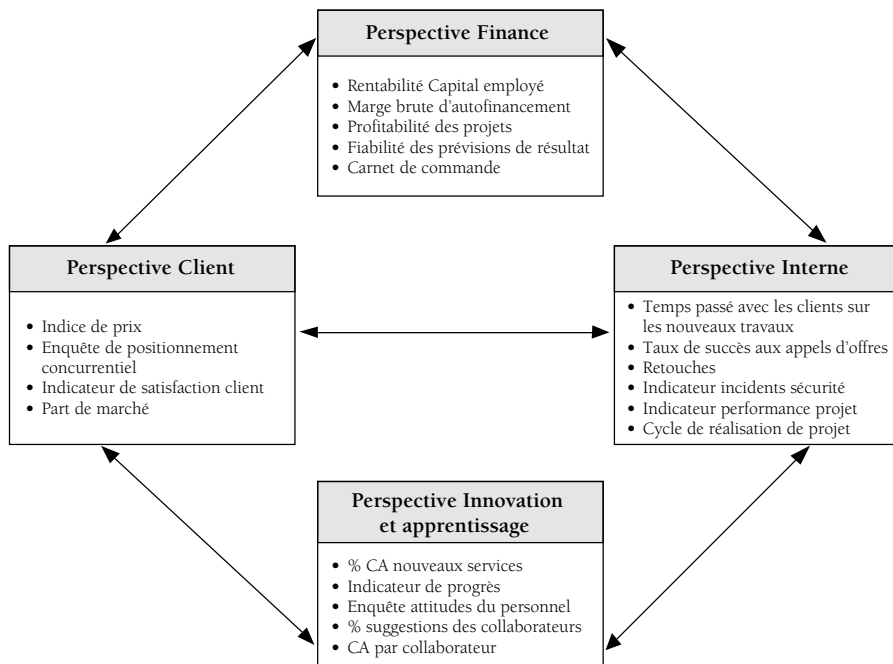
Perspective Finance

• Rentabilité Capital employé
• Marge brute d'autofinancement
• Profitabilité des projets
• Fiabilité des prévisions de résultat
• Carnet de commande

Perspective Client

• Indice de prix
• Enquête de positionnement concurrentiel
• Indicateur de satisfaction client
• Part de marché

Perspective Interne

• Temps passé avec les clients sur les nouveaux travaux
• Taux de succès aux appels d'offres
• Retouches
• Indicateur incidents sécurité
• Indicateur performance projet
• Cycle de réalisation de projet

Perspective Innovation et apprentissage

• % CA nouveaux services
• Indicateur de progrès
• Enquête attitudes du personnel
• % suggestions des collaborateurs
• CA par collaborateur